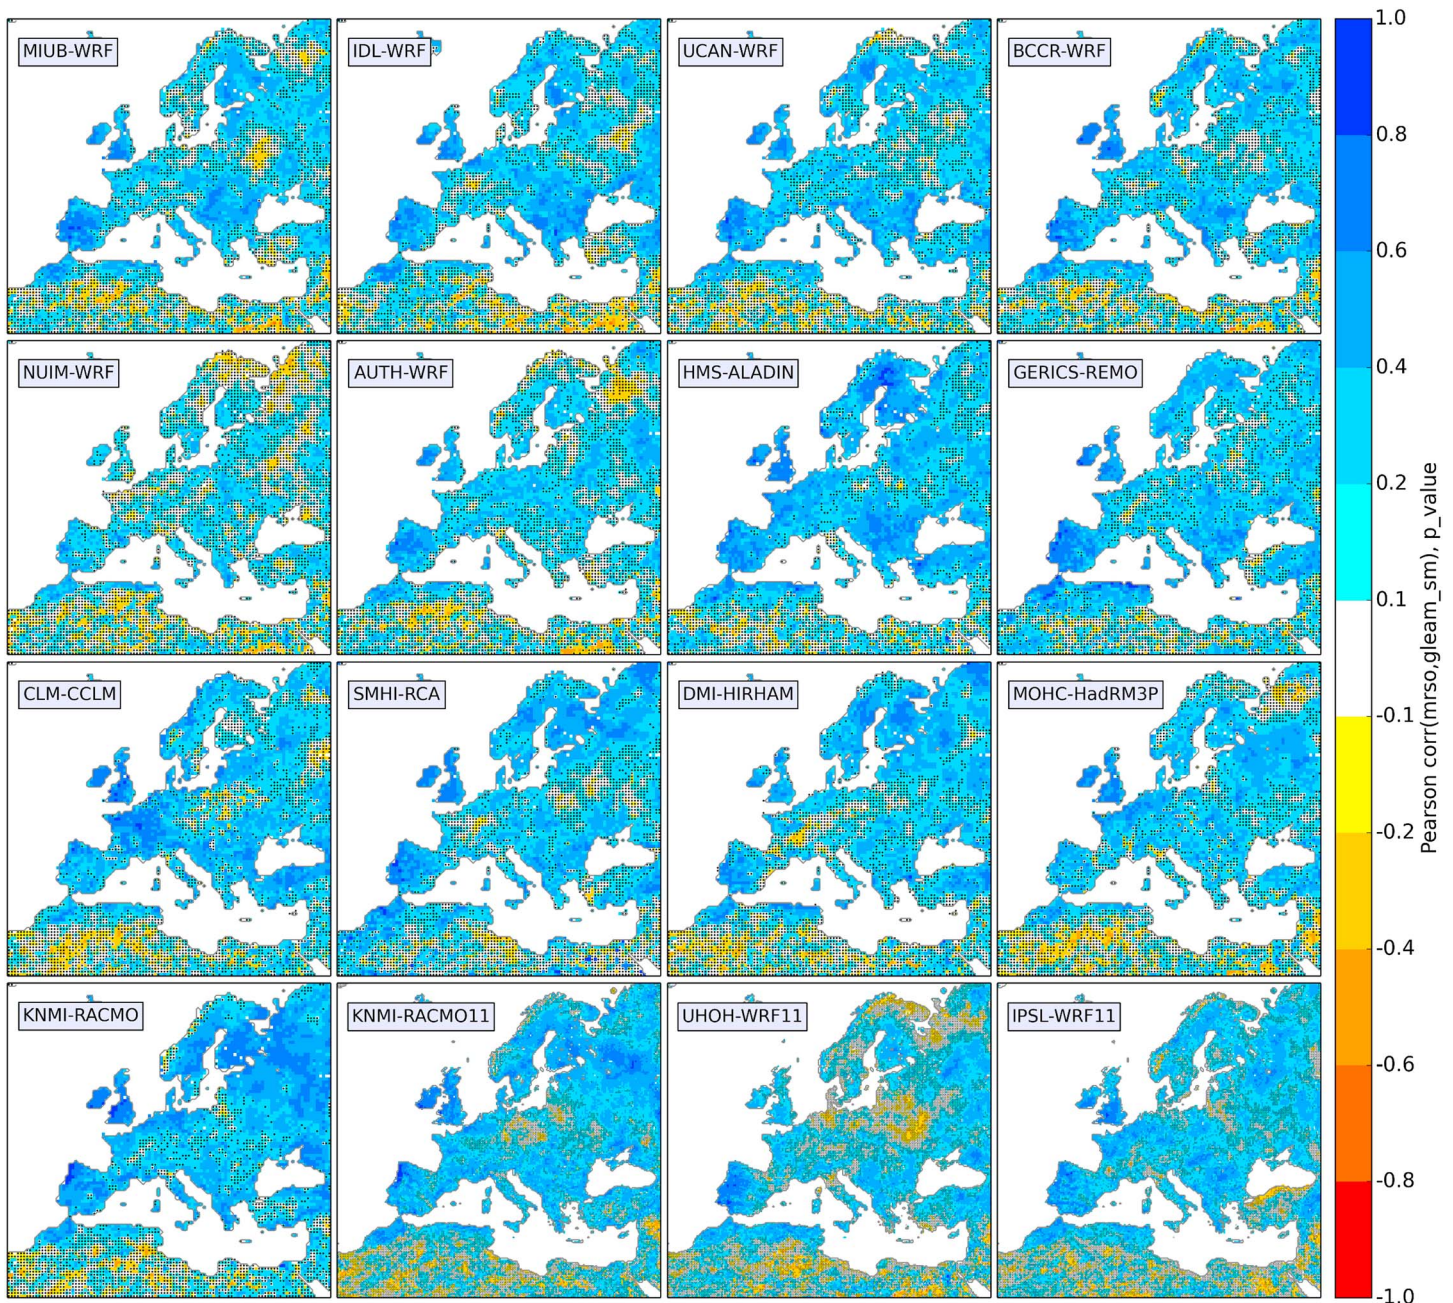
MIUB-WRF

IDL-WRF

UCAN-WRF

BCCR-WRF

NUIM-WRF

AUTH-WRF

HMS-ALADIN

GERICS-REMO

CLM-CCLM

SMHI-RCA

DMI-HIRHAM

MOHC-HadRM3P

KNMI-RACMO

KNMI-RACMO11

UHOH-WRF11

IPSL-WRF11

1.0
0.8
0.6
0.4
0.2
0.1
-0.1
-0.2
-0.4
-0.6
-0.8
-1.0

Pearson corr(mrso,gleam_sm), p_value